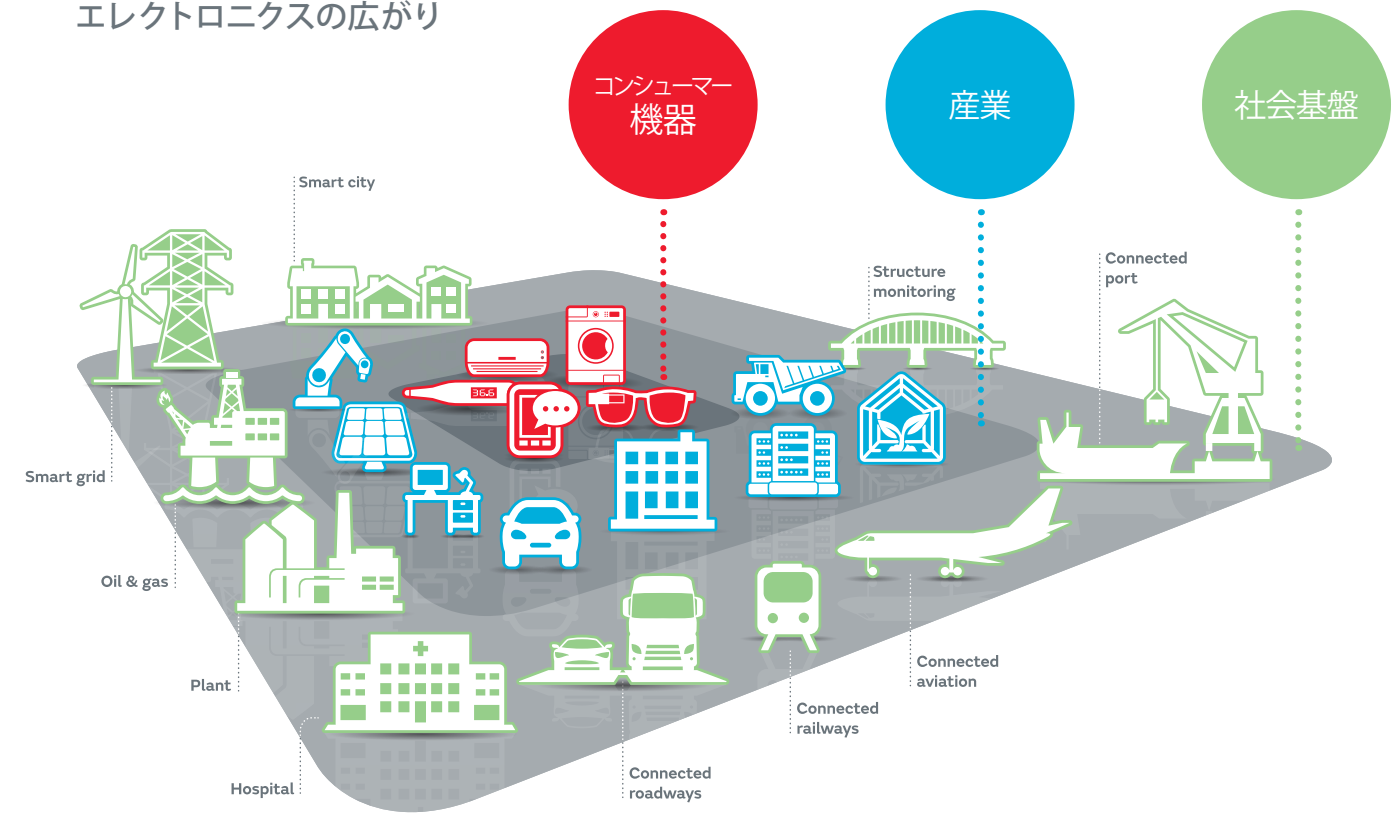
エレクトロニクスの広がり

コンシューマー機器

産業

社会基盤

Smart city

Structure monitoring

Connected port

36.5

Smart grid

Oil & gas

Plant

Hospital

Connected roadways

Connected railways

Connected aviation